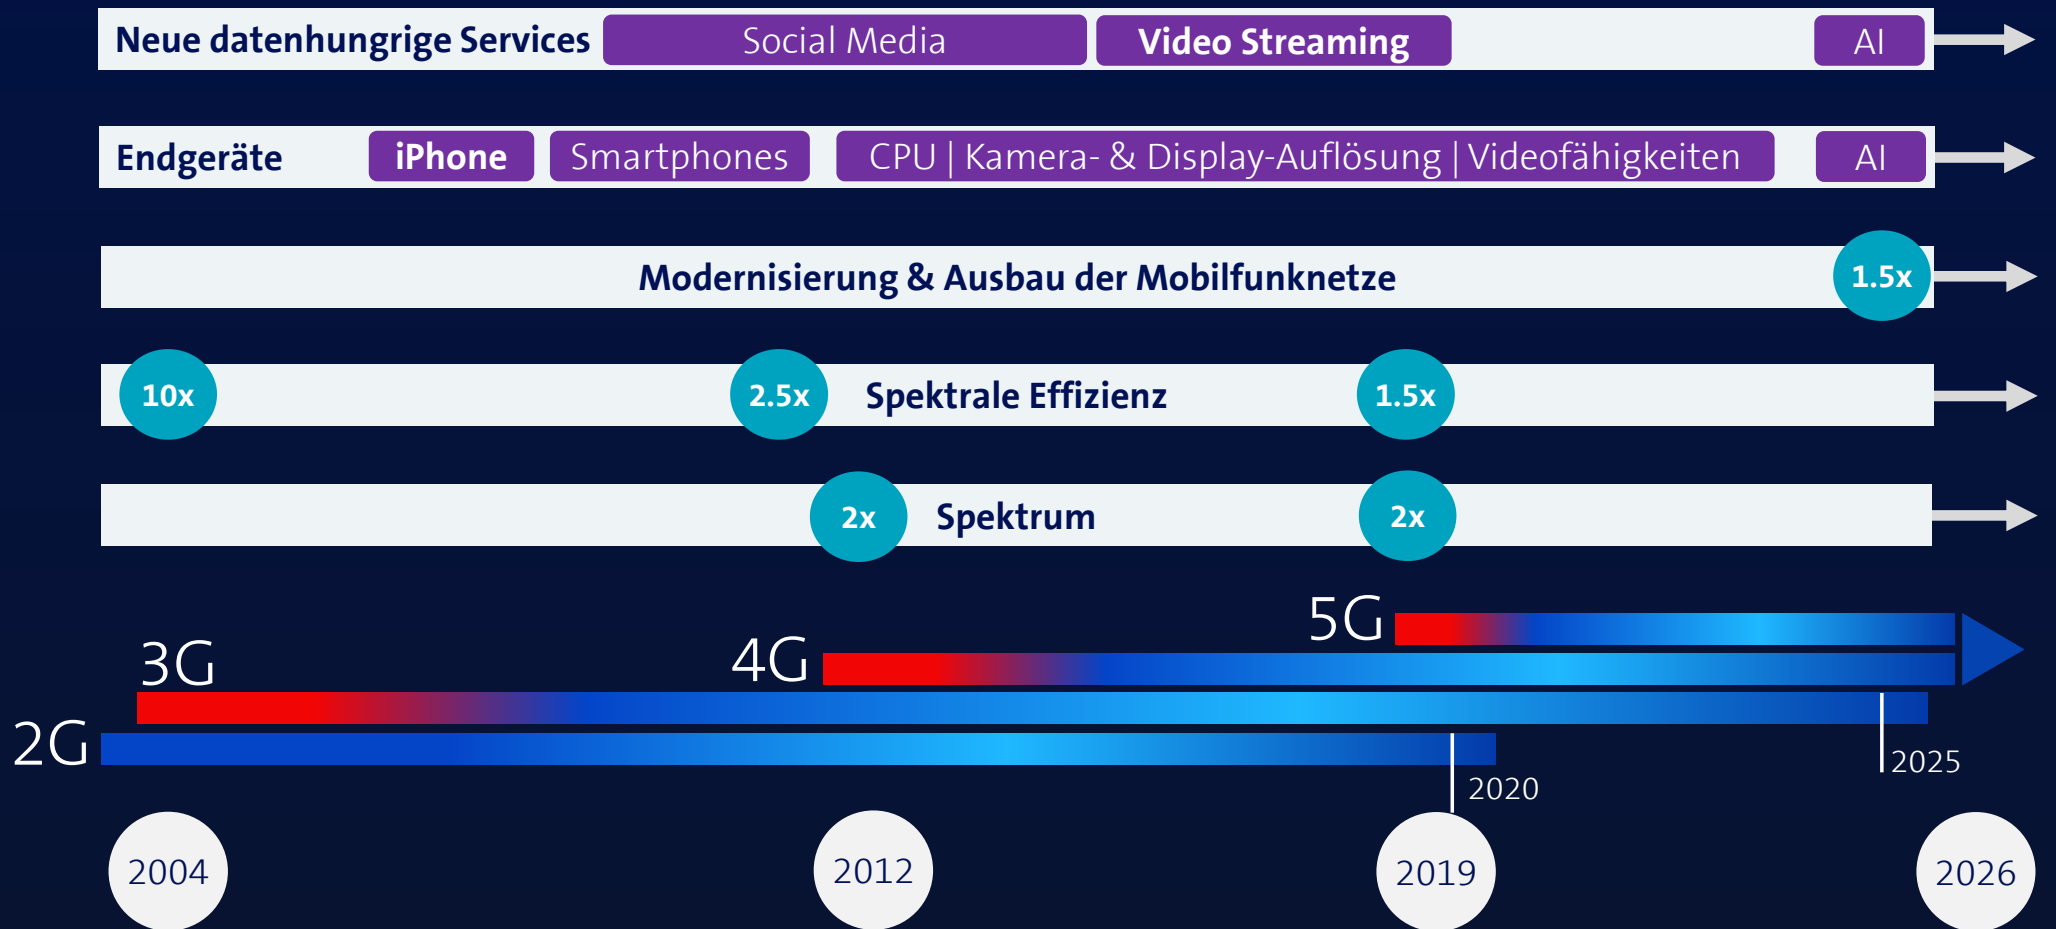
Neue datenhungrige Services Social Media Video Streaming AI

Endgeräte iPhone Smartphones CPU | Kamera- & Display-Auflösung | Videofähigkeiten AI

Modernisierung & Ausbau der Mobilfunknetze 1.5x

10x 2.5x Spektrale Effizienz 1.5x

2x Spektrum 2x

5G

4G

3G

2G

2025

2020

2004 2012 2019 2026